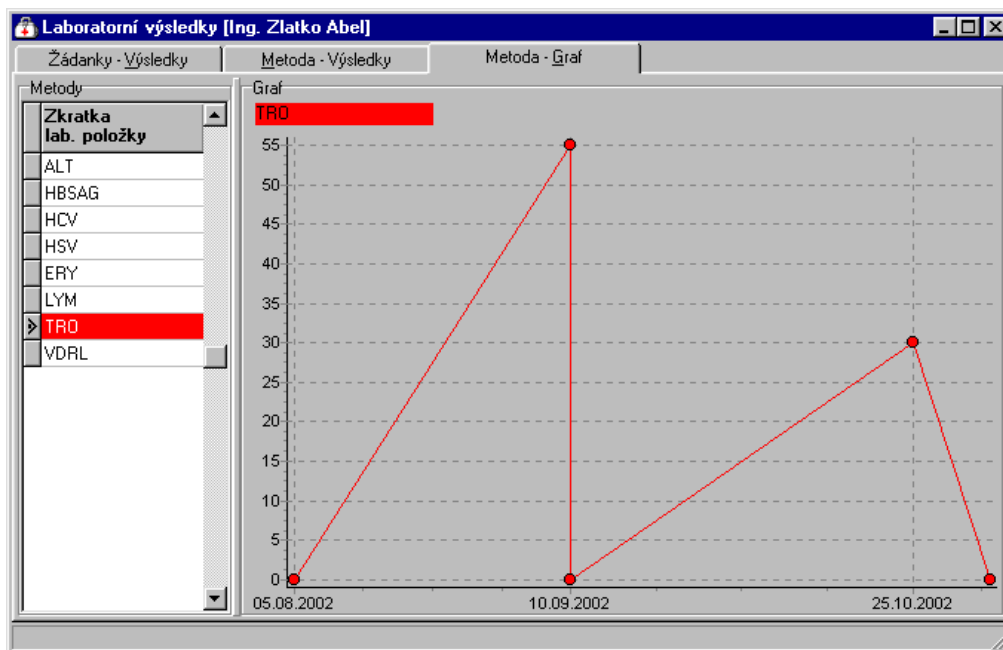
Laboratorní výsledky [Ing. Zlatko Abel]

Žádanky - Výsledky | Metoda - Výsledky | Metoda - Graf

Metody

| Zkratka lab. položky |
|---|
| ALT |
| HBSAG |
| HCV |
| HSV |
| ERY |
| LYM |
| TRO |
| VDRL |

Graf

TRO

55
50
45
40
35
30
25
20
15
10
5
0

05.08.2002 10.09.2002 25.10.2002